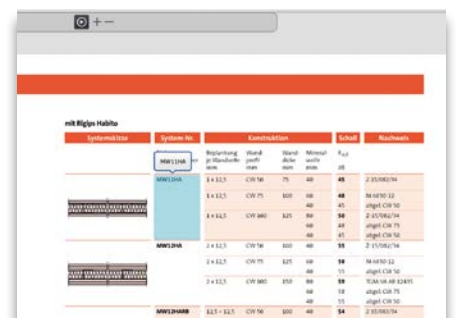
+ —

mit Rigips Habito

| Systemskizze | System Nr. | Konstruktion | | | | Schall | Nachweis |
|---|---|---|---|---|---|---|---|
| | MW11HA | Beplankung je Wandseite mm | Wand-profil mm | Wand-dicke mm | Mineral-wolle mm | $R_{w,R}$ dB | |
| | MW11HA | 1 x 12,5 | CW 50 | 75 | 40 | 45 | Z 35/082/94 |
| | | 1 x 12,5 | CW 75 | 100 | 60 | 48 | M 6850-12 |
| | | | | | 40 | 45 | abgel. CW 50 |
| | | 1 x 12,5 | CW 100 | 125 | 80 | 50 | Z 35/082/94 |
| | | | | | 60 | 48 | abgel. CW 75 |
| | | | | | 40 | 45 | abgel. CW 50 |
| | MW12HA | 2 x 12,5 | CW 50 | 100 | 40 | 55 | Z 35/082/94 |
| | | 2 x 12,5 | CW 75 | 125 | 60 | 58 | M 6850-12 |
| | | | | | 40 | 55 | abgel. CW 50 |
| | | 2 x 12,5 | CW 100 | 150 | 80 | 59 | TUM-VA AB 3247/1 |
| | | | | | 60 | 58 | abgel. CW 75 |
| | | | | | 40 | 55 | abgel. CW 50 |
| | MW12HARB | 12,5 + 12,5 | CW 50 | 100 | 40 | 54 | Z 35/082/94 |